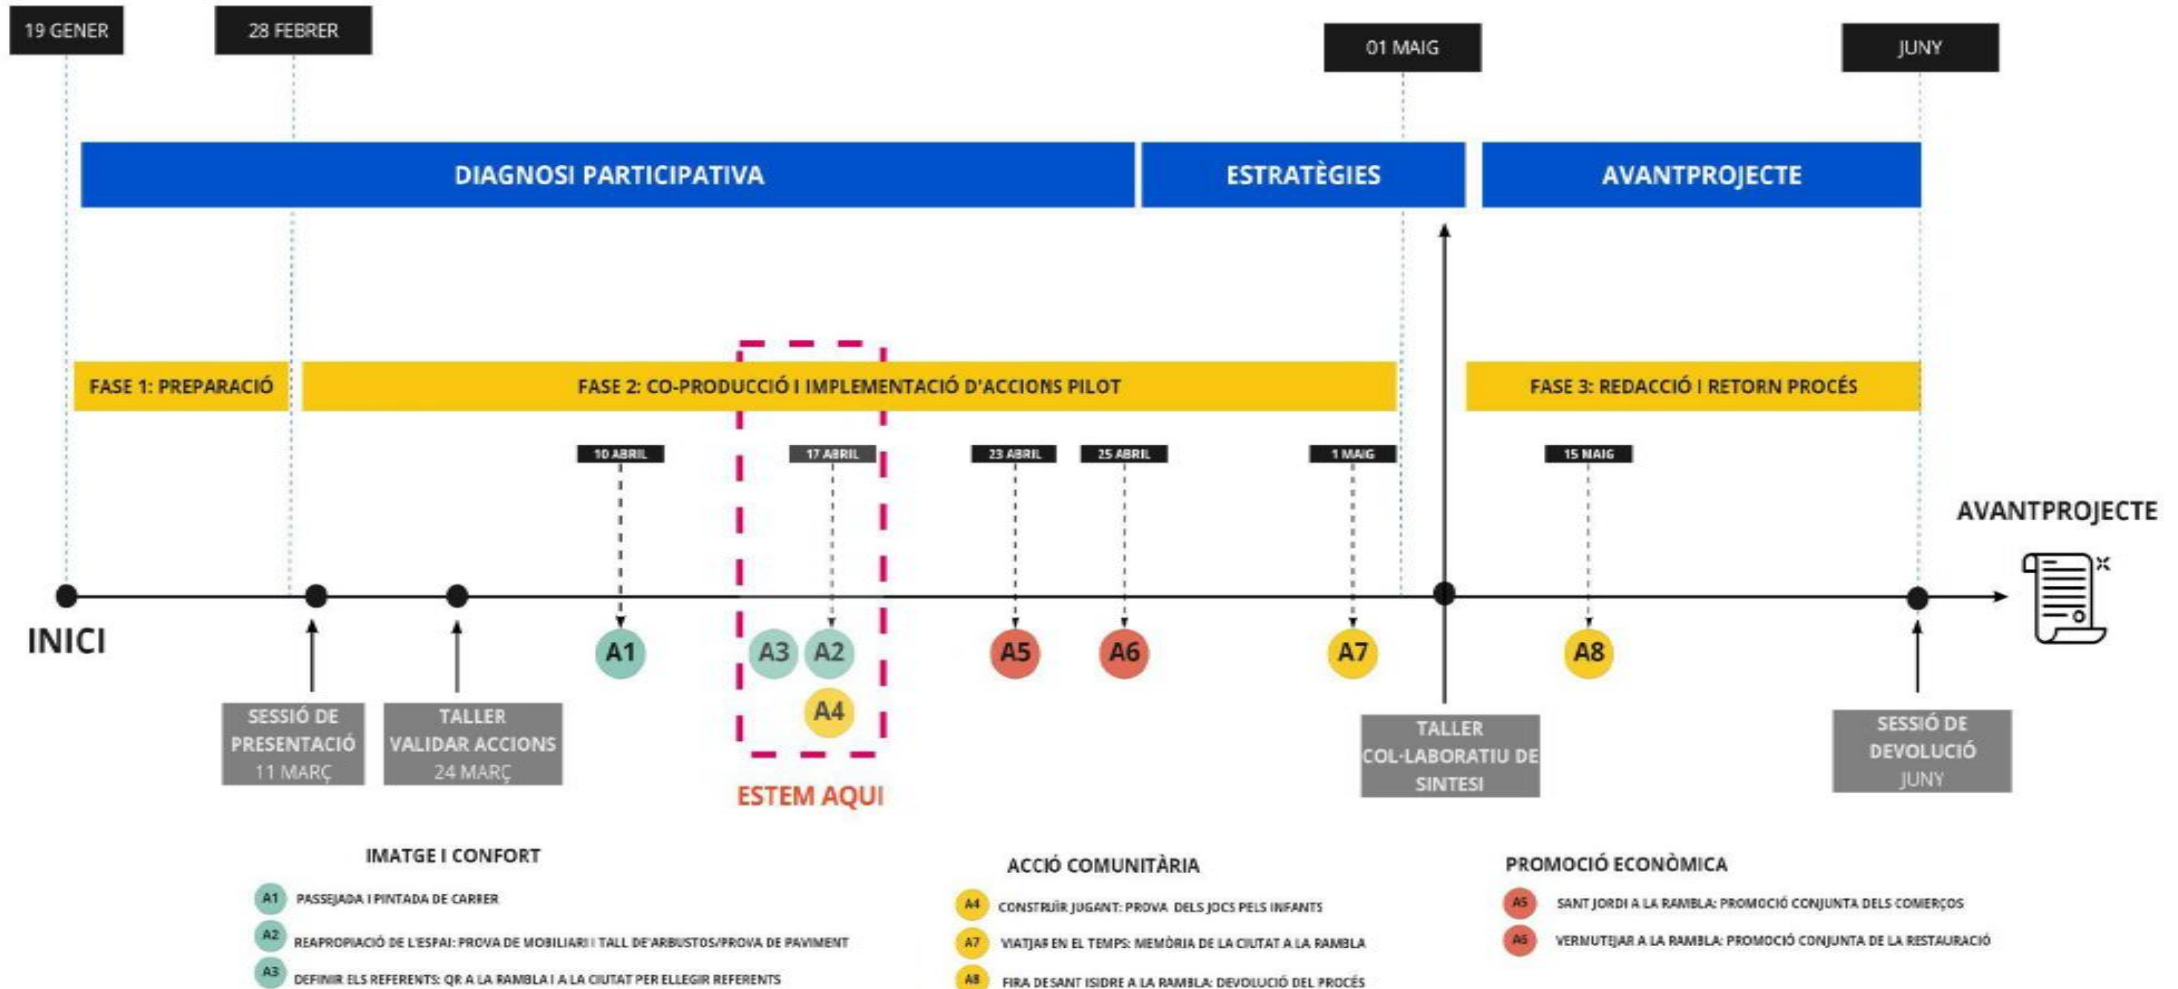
19 GENER

28 FEBRER

01 MAIG

JUNY

DIAGNOSI PARTICIPATIVA

ESTRATÈGIES

AVANTPROJECTE

FASE 1: PREPARACIÓ

FASE 2: CO-PRODUCCIÓ I IMPLEMENTACIÓ D'ACCIONS PILOT

FASE 3: REDACCIÓ I RETORN PROCÉS

10 ABRIL

17 ABRIL

23 ABRIL

25 ABRIL

1 MAIG

15 MAIG

AVANTPROJECTE

INICI

A1

A3

A2

A4

A5

A6

A7

A8

SESSIÓ DE PRESENTACIÓ 11 MARÇ

TALLER VALIDAR ACCIONS 24 MARÇ

ESTEM AQUI

TALLER COL·LABORATIU DE SINTESI

SESSIÓ DE DEVOLUCIÓ JUNY

IMATGE I CONFORT

A1 PASSEJADA I PINTADA DE CARRER

A2 REAPROPIACIÓ DE L'ESPAI: PROVA DE MOBILIARI I TALL DE ARBUSTOS/PROVA DE PAVIMENT

A3 DEFINIR ELS REFERENTS: QR A LA RAMBLA I A LA CIUTAT PER ELLEGIR REFERENTS

ACCIÓ COMUNITÀRIA

A4 CONSTRUÏR JUGANT: PROVA DELS JOCS PELS INFANTS

A7 VIATJAR EN EL TEMPS: MEMÒRIA DE LA CIUTAT A LA RAMBLA

A8 FIRA DESANT ISIDRE A LA RAMBLA: DEVOLUCIÓ DEL PROCÉS

PROMOCIÓ ECONÒMICA

A5 SANT JORDI A LA RAMBLA: PROMOCIÓ CONJUNTA DELS COMERÇOS

A6 VERMUTEJAR A LA RAMBLA: PROMOCIÓ CONJUNTA DE LA RESTAURACIÓ